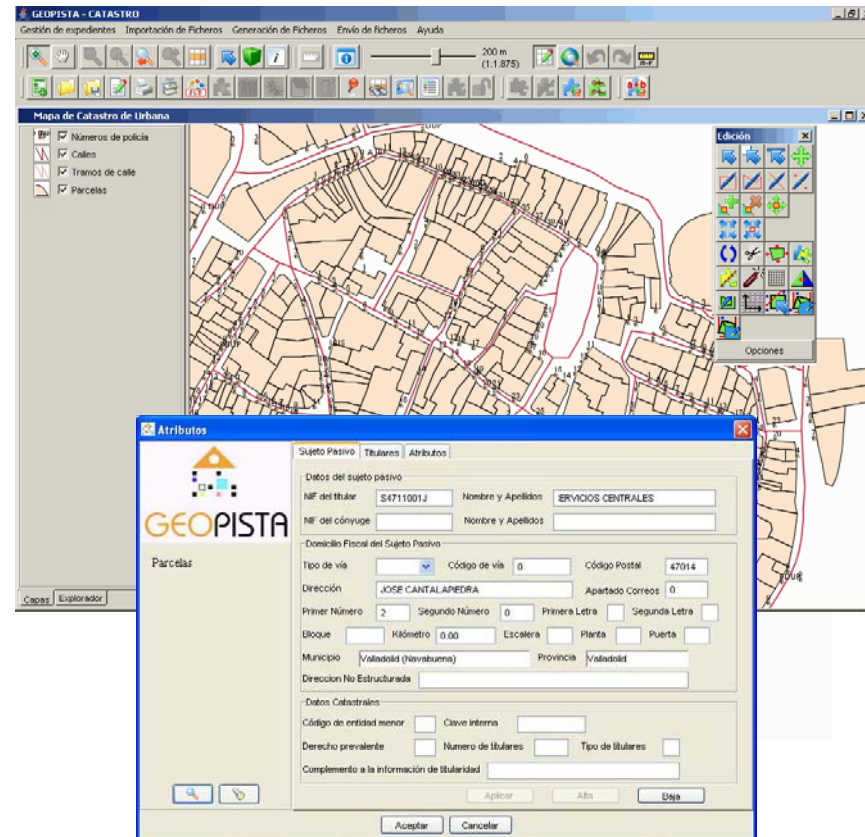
GEOPISTA - CATASTRO

Gestión de expedientes Importación de Ficheros Generación de Ficheros Envío de ficheros Ayuda

200 m
(1:1.875)

Mapa de Catastro de Urbana

Números de policía
Calles
Tramos de calle
Parcelas

Capas Explorador

Edición

Opciones

Atributos

GEOPISTA

Parcelas

Sujeto Pasivo Titulares Atributos

Datos del sujeto pasivo

NIF del titular S4711001J Nombre y Apellidos ERVICIOS CENTRALES

NIF del cónyuge Nombre y Apellidos

Domicilio Fiscal del Sujeto Pasivo

Tipo de vía Código de vía 0 Código Postal 47014

Dirección JOSE CANTALAPIEDRA Apartado Correos 0

Primer Número 2 Segundo Número 0 Primera Letra Segunda Letra

Bloque Kilómetro 0.00 Escalera Planta Puerta

Municipio Valladolid (Navabuena) Provincia Valladolid

Direccion No Estructurada

Datos Catastrales

Código de entidad menor Clave interna

Derecho prevalente Numero de titulares Tipo de titulares

Complemento a la información de titularidad

Aplicar Alta Baja

Aceptar Cancelar